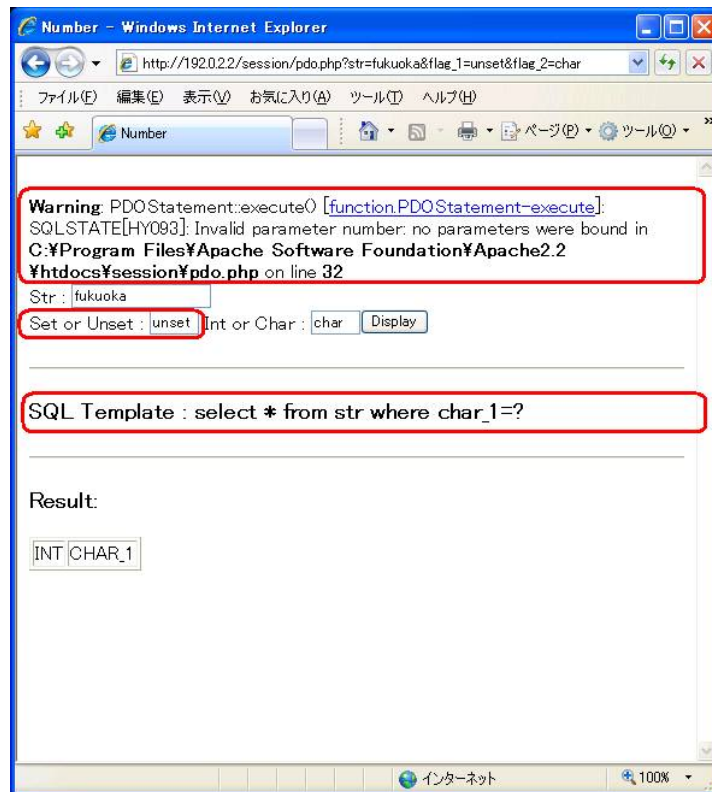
Number - Windows Internet Explorer

http://192.0.2.2/session/pdo.php?str=fukuoka&flag_1=unset&flag_2=char

ファイル(F) 編集(E) 表示(V) お気に入り(A) ツール(T) ヘルプ(H)

Number

ページ(P) ツール(O)

Warning: PDOStatement::execute() [function.PDOStatement-execute]: SQLSTATE[HY093]: Invalid parameter number: no parameters were bound in C:¥Program Files¥Apache Software Foundation¥Apache2.2¥htdocs¥session¥pdo.php on line 32

Str : fukuoka

Set or Unset : unset Int or Char : char Display

SQL Template : select * from str where char_1=?

Result:

| INT | CHAR_1 |
|---|---|

インターネット

100%